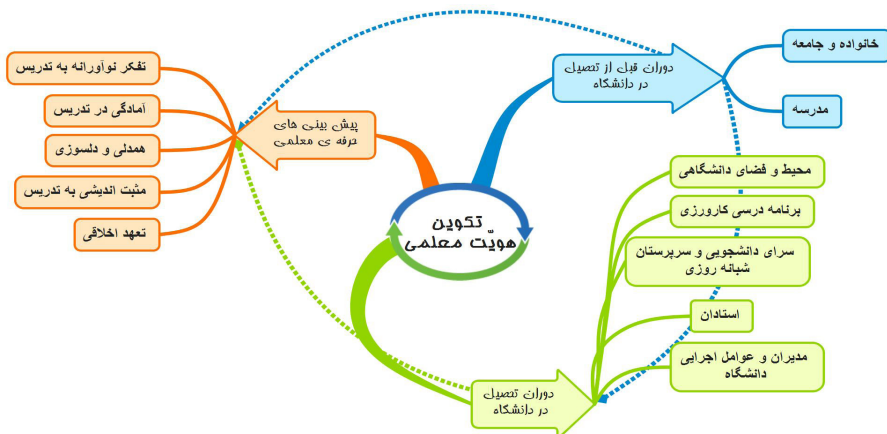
تکوین هویّت معلمی

دوران قبل از تحصیل در دانشگاه

خانواده و جامعه

مدرسه

پیش بینی های حرفه ی معلمی

تفکر نوآورانه به تدریس

آمادگی در تدریس

همدلی و دلسوزی

مثبت اندیشی به تدریس

تعهد اخلاقی

دوران تحصیل در دانشگاه

محیط و فضای دانشگاهی

برنامه درسی کارورزی

سرای دانشجویی و سرپرستان شبانه روزی

استادان

مدیران و عوامل اجرایی دانشگاه